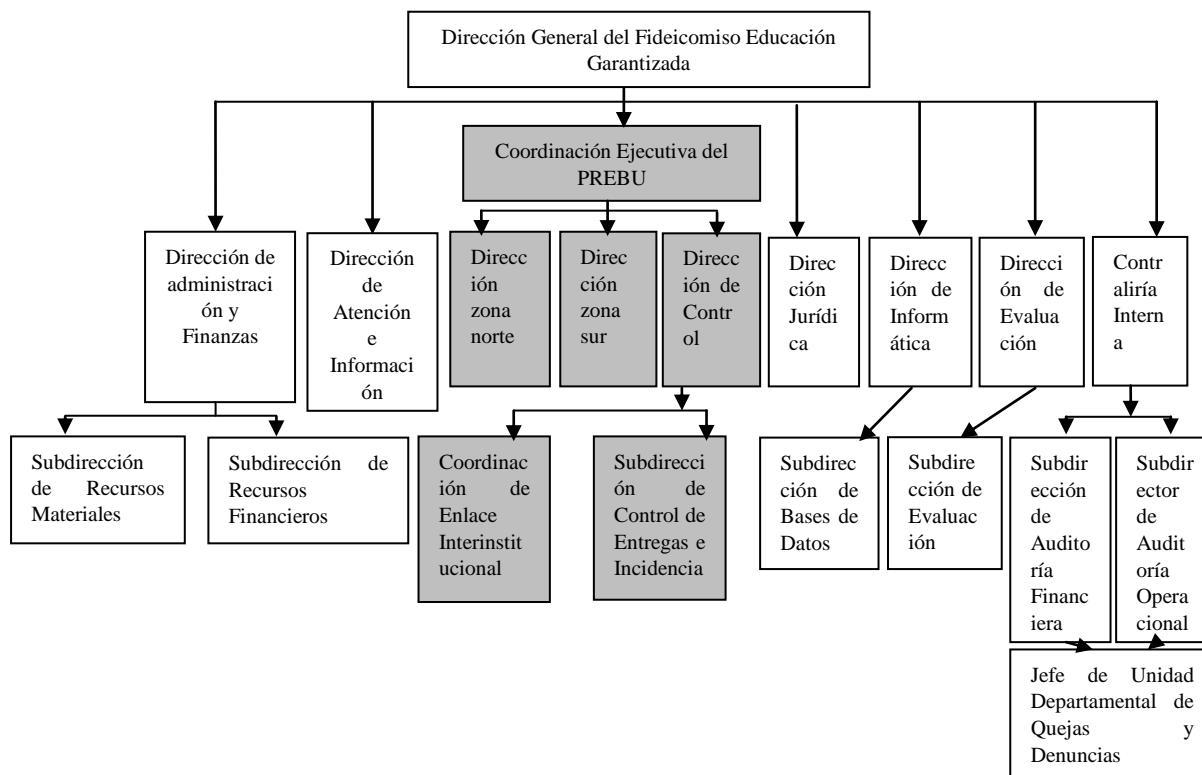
Dirección General del Fideicomiso Educación Garantizada

Coordinación Ejecutiva del PREBU

Dirección de administración y Finanzas

Dirección de Atención e Información

Dirección zona norte

Dirección zona sur

Dirección de Control

Dirección Jurídica

Dirección de Informática

Dirección de Evaluación

Contraloría Interna

Subdirección de Recursos Materiales

Subdirección de Recursos Financieros

Coordinación de Enlace Interinstitucional

Subdirección de Control de Entregas e Incidencia

Subdirección de Bases de Datos

Subdirección de Evaluación

Subdirección de Auditoría Financiera

Subdirector de Auditoría Operacional

Jefe de Unidad Departamental de Quejas y Denuncias